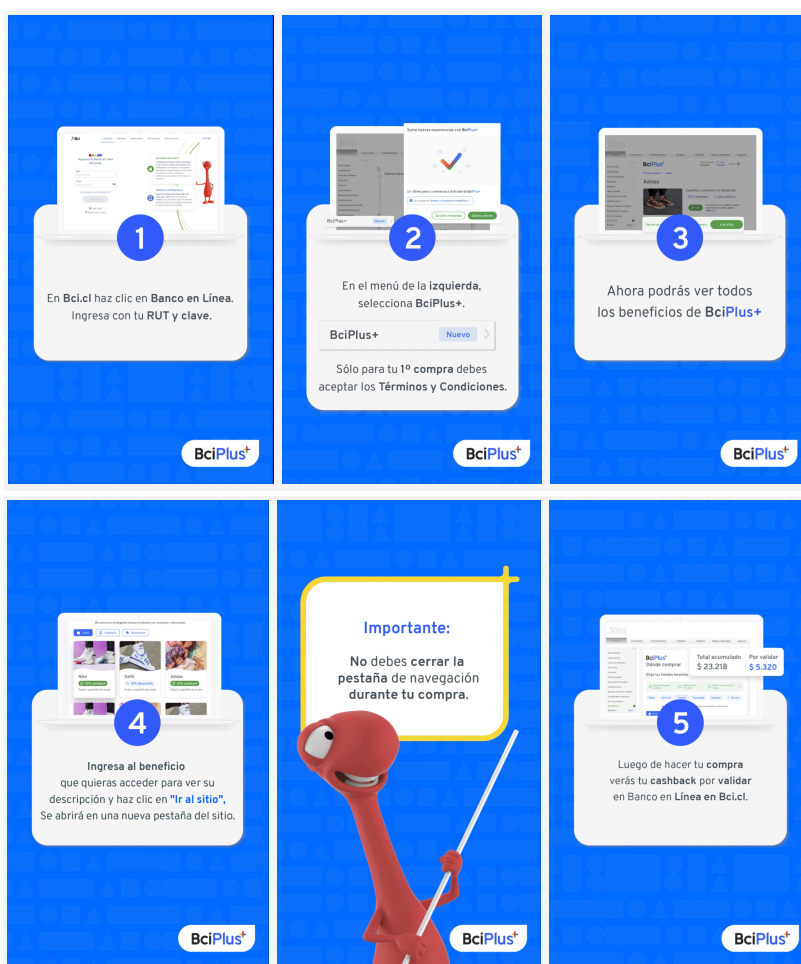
1

En Bci.cl haz clic en Banco en Línea. Ingresa con tu RUT y clave.

BciPlus+

Sumo nuevas experiencias con BciPlus+

BciPlus+ Nuevo

2

En el menú de la izquierda, selecciona BciPlus+.

BciPlus+ Nuevo

Sólo para tu 1º compra debes aceptar los Términos y Condiciones.

BciPlus+

BciPlus+

Adidas

Ir al sitio

3

Ahora podrás ver todos los beneficios de BciPlus+

BciPlus+

Nike

Cat

Adidas

4

Ingresa al beneficio que quieras acceder para ver su descripción y haz clic en "Ir al sitio", Se abrirá en una nueva pestaña del sitio.

BciPlus+

Importante:

No debes cerrar la pestaña de navegación durante tu compra.

BciPlus+

BciPlus+

Dónde comprar

Total acumulado $ 23.218

Por validar $ 5.320

5

Luego de hacer tu compra verás tu cashback por validar en Banco en Línea en Bci.cl.

BciPlus+